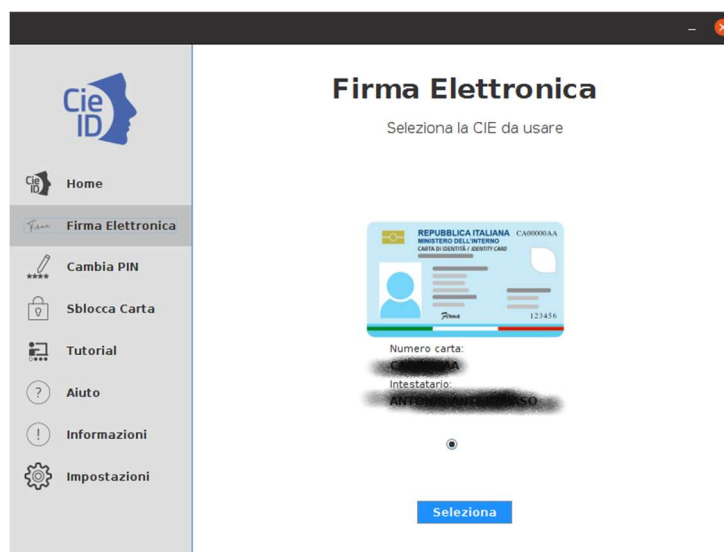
Cie ID

Home

Firma Elettronica

Cambia PIN

Sblocca Carta

Tutorial

Aiuto

Informazioni

Impostazioni

Firma Elettronica

Seleziona la CIE da usare

REPUBBLICA ITALIANA CA00000AA
MINISTERO DELL'INTERNO
CARTA DI IDENTITÀ / IDENTITY CARD
Firma
123456

Numero carta:
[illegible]AA
Intestatario:
ANT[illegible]ASO

Seleziona